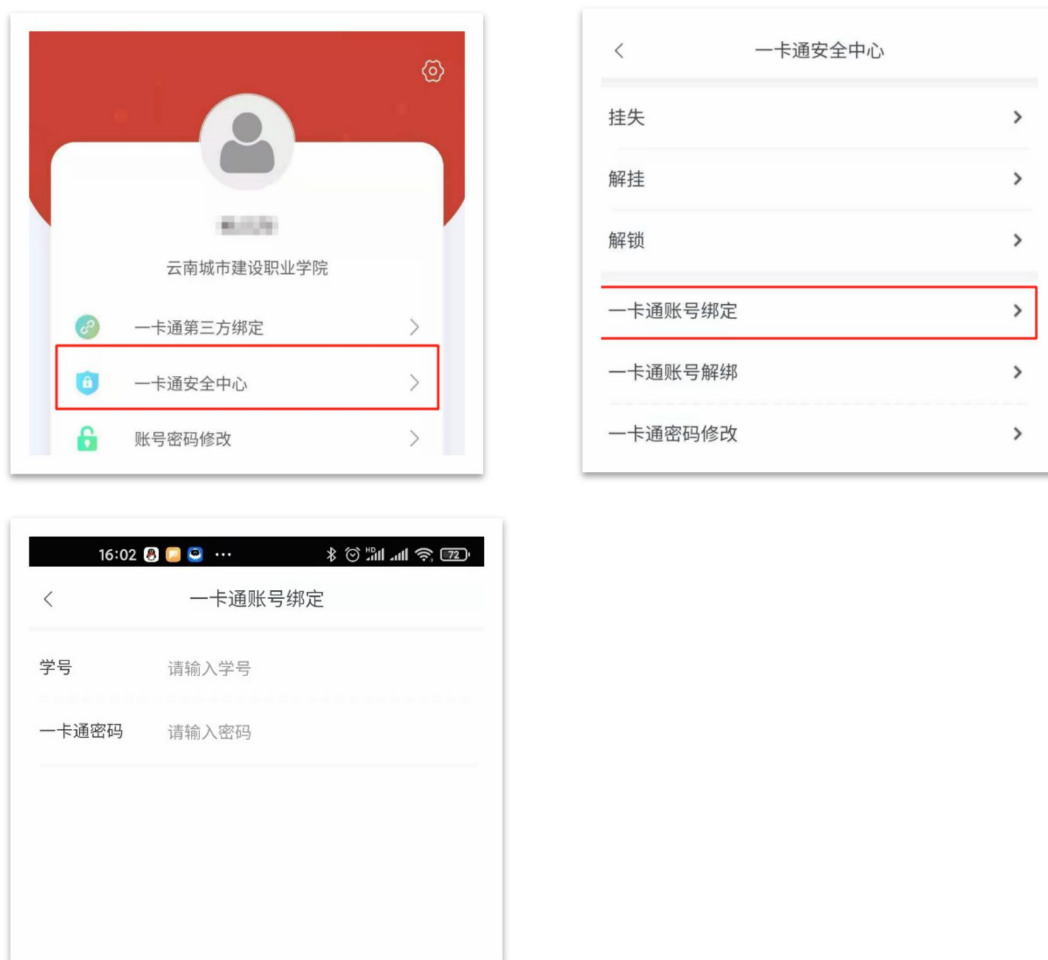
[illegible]

云南城市建设职业学院

一卡通第三方绑定 >

一卡通安全中心 >

账号密码修改 >

< 一卡通安全中心

挂失 >

解挂 >

解锁 >

一卡通账号绑定 >

一卡通账号解绑 >

一卡通密码修改 >

16:02 ··· 72

< 一卡通账号绑定

学号 请输入学号

一卡通密码 请输入密码